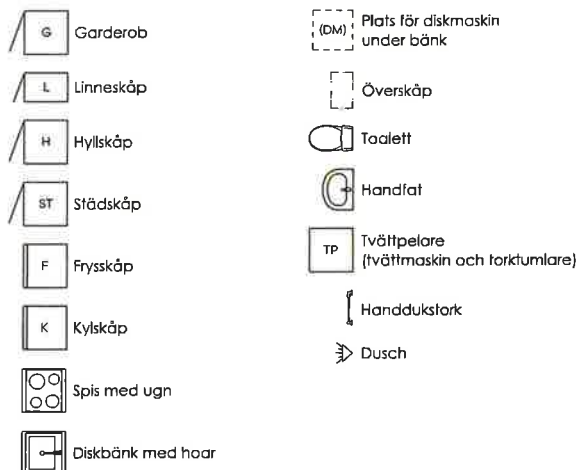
G Garderob

L Linneskåp

H Hyllskåp

ST Städskåp

F Frysskåp

K Kylskåp

Spis med ugn

Diskbänk med hoar

(DM) Plats för diskmaskin under bänk

Överskåp

Toalett

Handfat

TP Tvättpelare (tvättmaskin och torktumlare)

Handdukstork

Dusch